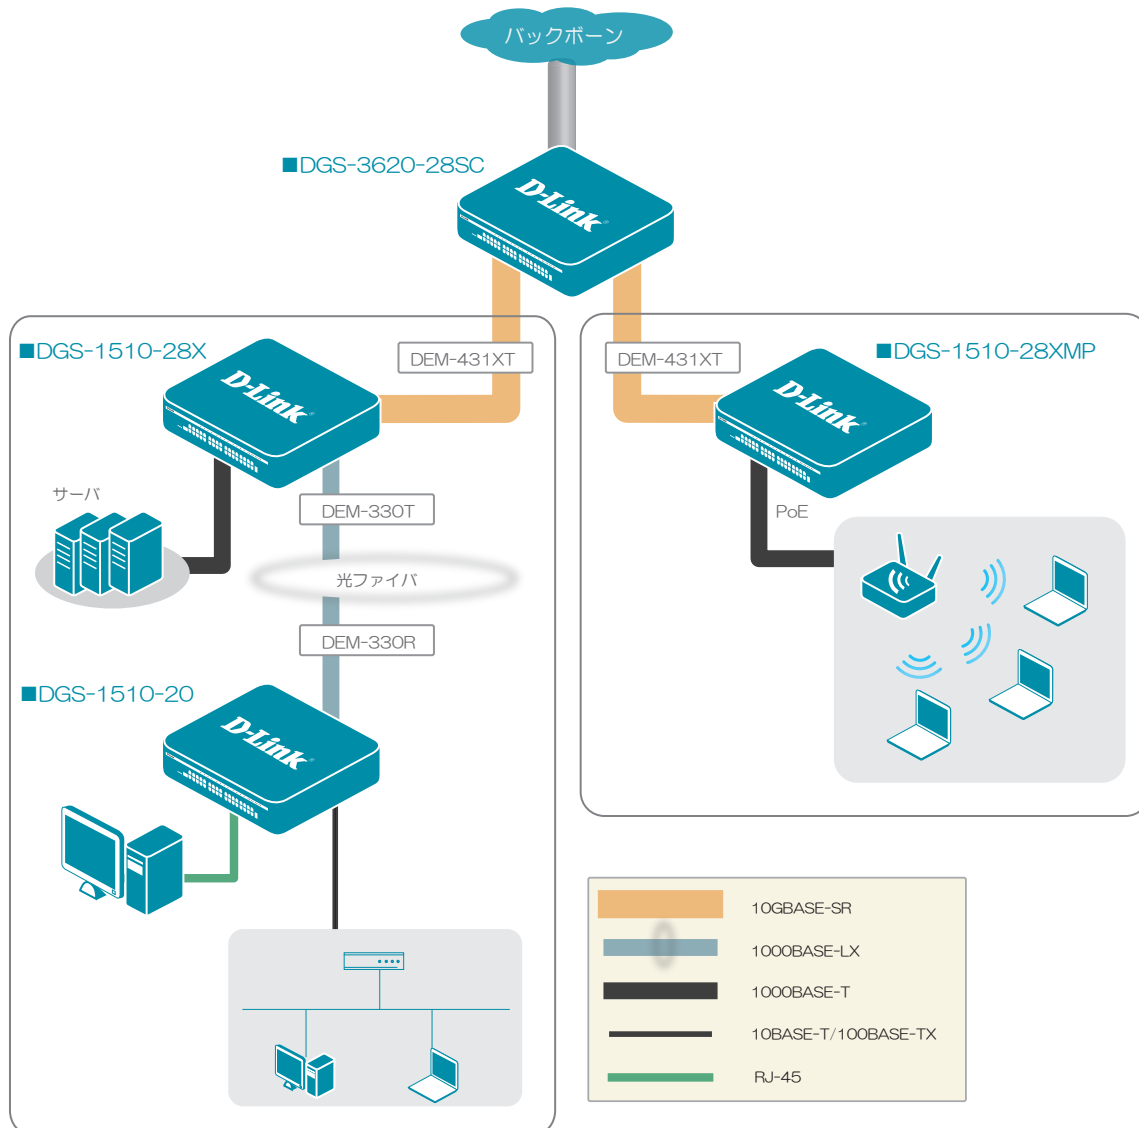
バックボーン

■DGS-3620-28SC

D-Link

■DGS-1510-28X

D-Link

DEM-431XT

DEM-431XT

■DGS-1510-28XMP

D-Link

サーバ

DEM-330T

PoE

光ファイバ

DEM-330R

■DGS-1510-20

D-Link

10GBASE-SR

1000BASE-LX

1000BASE-T

10BASE-T/100BASE-TX

RJ-45